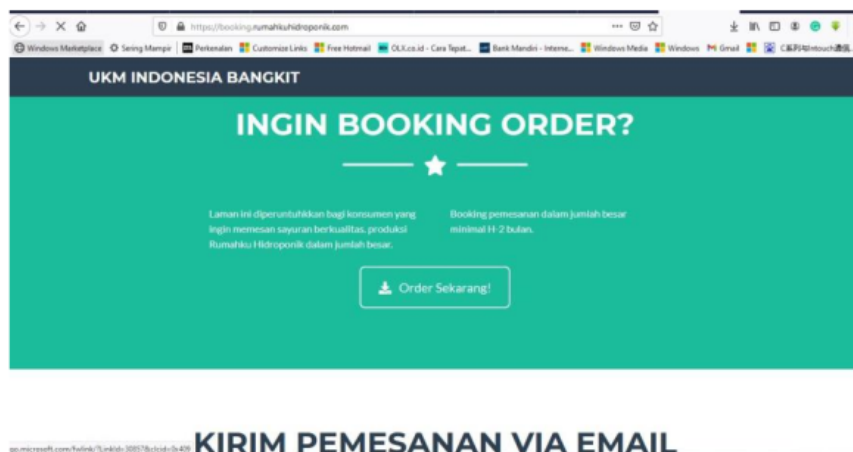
https://booking.rumahkuhidroponik.com

Windows Marketplace  Sering Mampir  Perkenalan  Customize Links  Free Hotmail  OLX.co.id - Cara Tepat...  Bank Mandiri - Interne...  Windows Media  Windows  Gmail  C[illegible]Intouch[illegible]

UKM INDONESIA BANGKIT

INGIN BOOKING ORDER?

Laman ini diperuntuhkkan bagi konsumen yang ingin memesan sayuran berkualitas, produksi Rumahku Hidroponik dalam jumlah besar.

Booking pemesanan dalam jumlah besar minimal H-2 bulan.

Order Sekarang!

go.microsoft.com/fwlink/?LinkId=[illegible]

KIRIM PEMESANAN VIA EMAIL